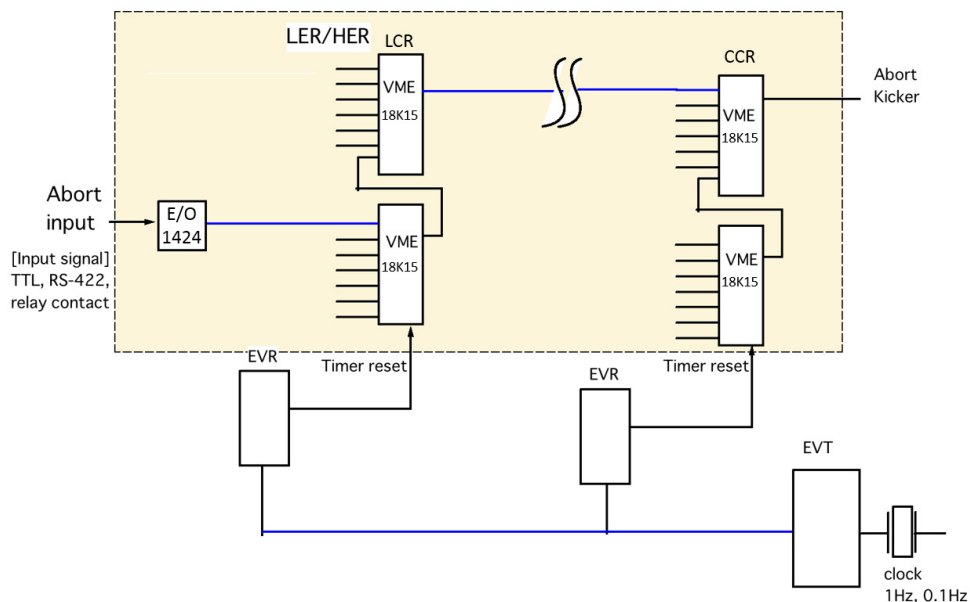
LER/HER

LCR

VME
18K15

CCR

Abort Kicker

VME
18K15

Abort input

E/O
1424

VME
18K15

VME
18K15

[Input signal]
TTL, RS-422,
relay contact

EVR

Timer reset

EVR

Timer reset

EVT

clock
1Hz, 0.1Hz